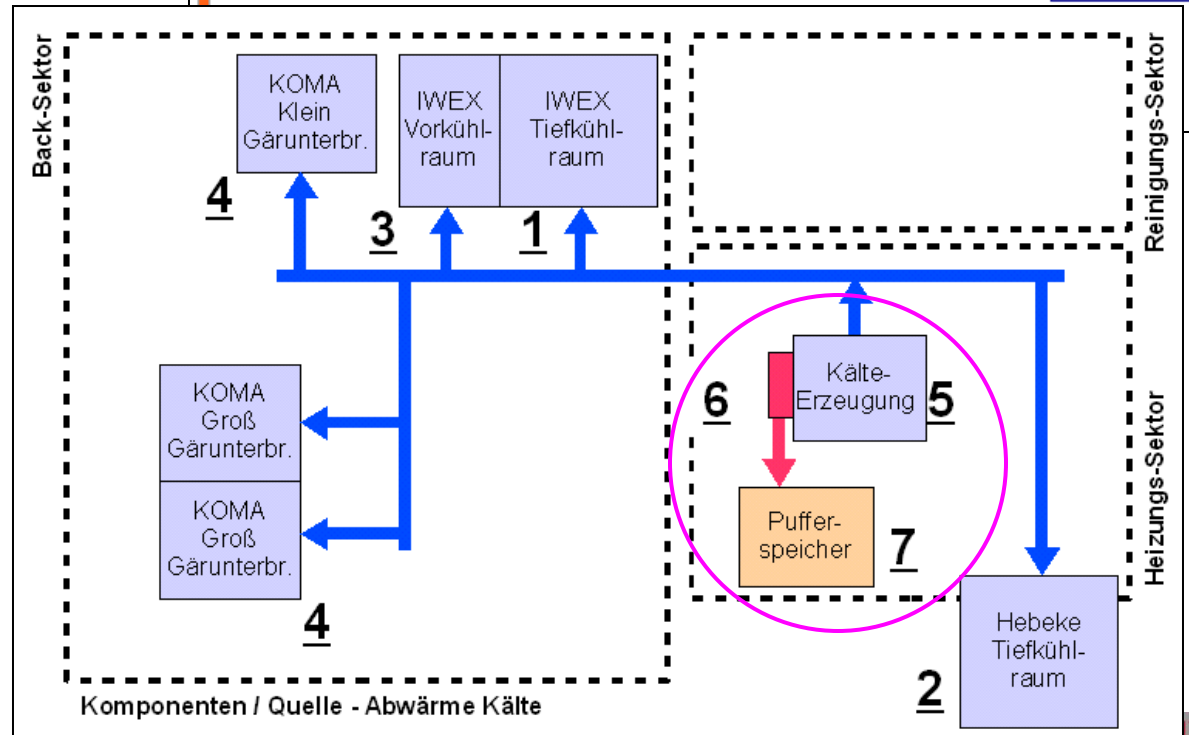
Back-Sektor

KOMA Klein Gärunterbr.

IWEX Vorkühlraum

IWEX Tiefkühlraum

Reinigungs-Sektor

4

3

1

KOMA Groß Gärunterbr.

KOMA Groß Gärunterbr.

4

6

Kälte-Erzeugung

5

Pufferspeicher

7

Heizungs-Sektor

Hebeke Tiefkühlraum

2

Komponenten / Quelle - Abwärme Kälte